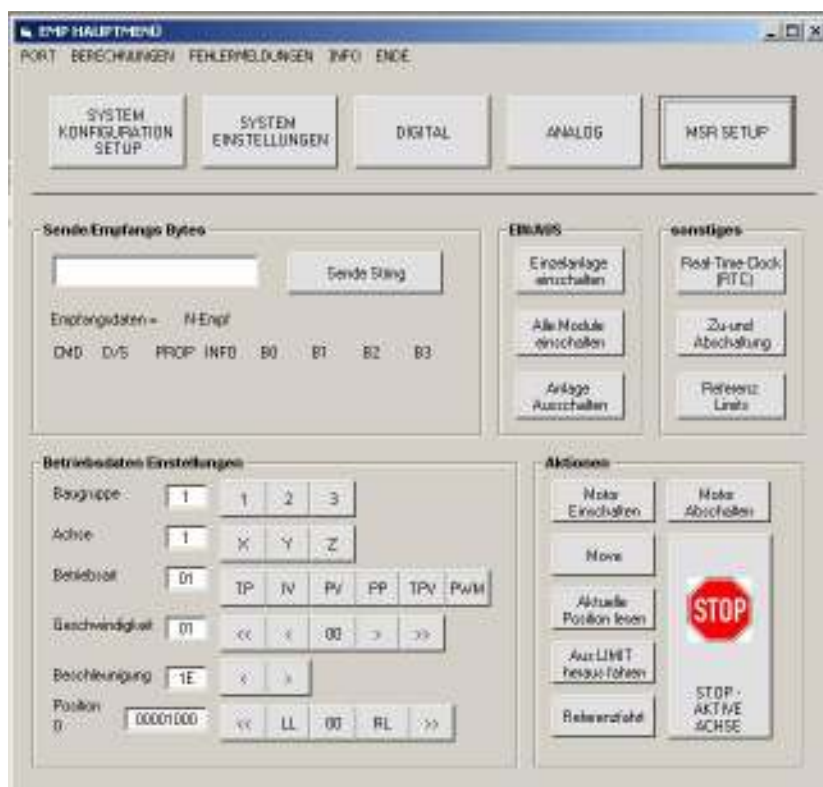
EMP HAUPTMENÜ

PORT BERECHNUNGEN FEHLERMELDUNGEN INFO ENDE

SYSTEM KONFIGURATION SETUP
SYSTEM EINSTELLUNGEN
DIGITAL
ANALOG
MSR SETUP

Sende Empfangs Bytes
Sende String
Empfangsdaten = N-Empf
CMD D/S PROP INFO B0 B1 B2 B3

EIN/AUS
Einzelanlage einschalten
Alle Module einschalten
Anlage Ausschalten

sonstiges
Real-Time-Clock (RTC)
Zu-und Abschaltung
Referenz Limits

Betriebsdaten Einstellungen
Baugruppe 1 1 2 3
Achse 1 X Y Z
Betriebsart 01 TP IV PV PP TPV PWM
Geschwindigkeit 01 << < 00 > >>
Beschleunigung 1E < >
Position 0 00001000 << LL 00 RL >>

Aktionen
Motor Einschalten
Motor Abschalten
Move
Aktuelle Position lesen
Aus LIMIT heraus fahren
Referenzfahrt
STOP
STOP - AKTIVE ACHSE